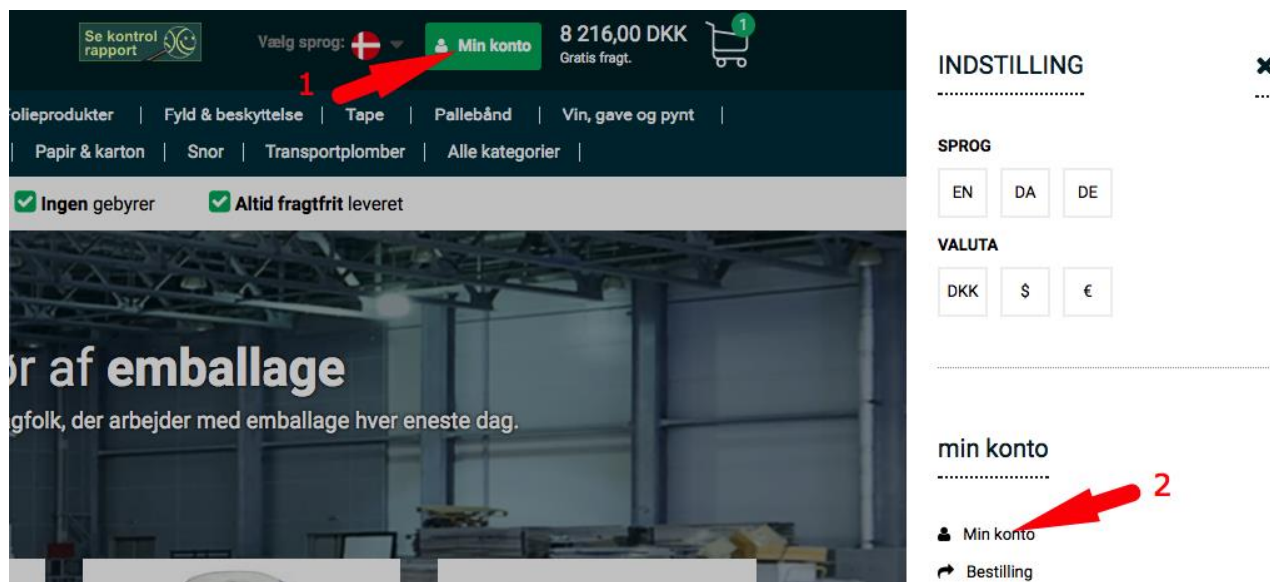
Se kontrol rapport

Vælg sprog:

Min konto

8 216,00 DKK
Gratis fragt.

1

1

olieprodukter | Fyld & beskyttelse | Tape | Pallebånd | Vin, gave og pynt |

| Papir & karton | Snor | Transportplomber | Alle kategorier |

Ingen gebyrer

Altid fragtfrit leveret

r af emballage

gfolk, der arbejder med emballage hver eneste dag.

INDSTILLING

SPROG

EN DA DE

VALUTA

DKK $ €

min konto

2

Min konto

Bestilling